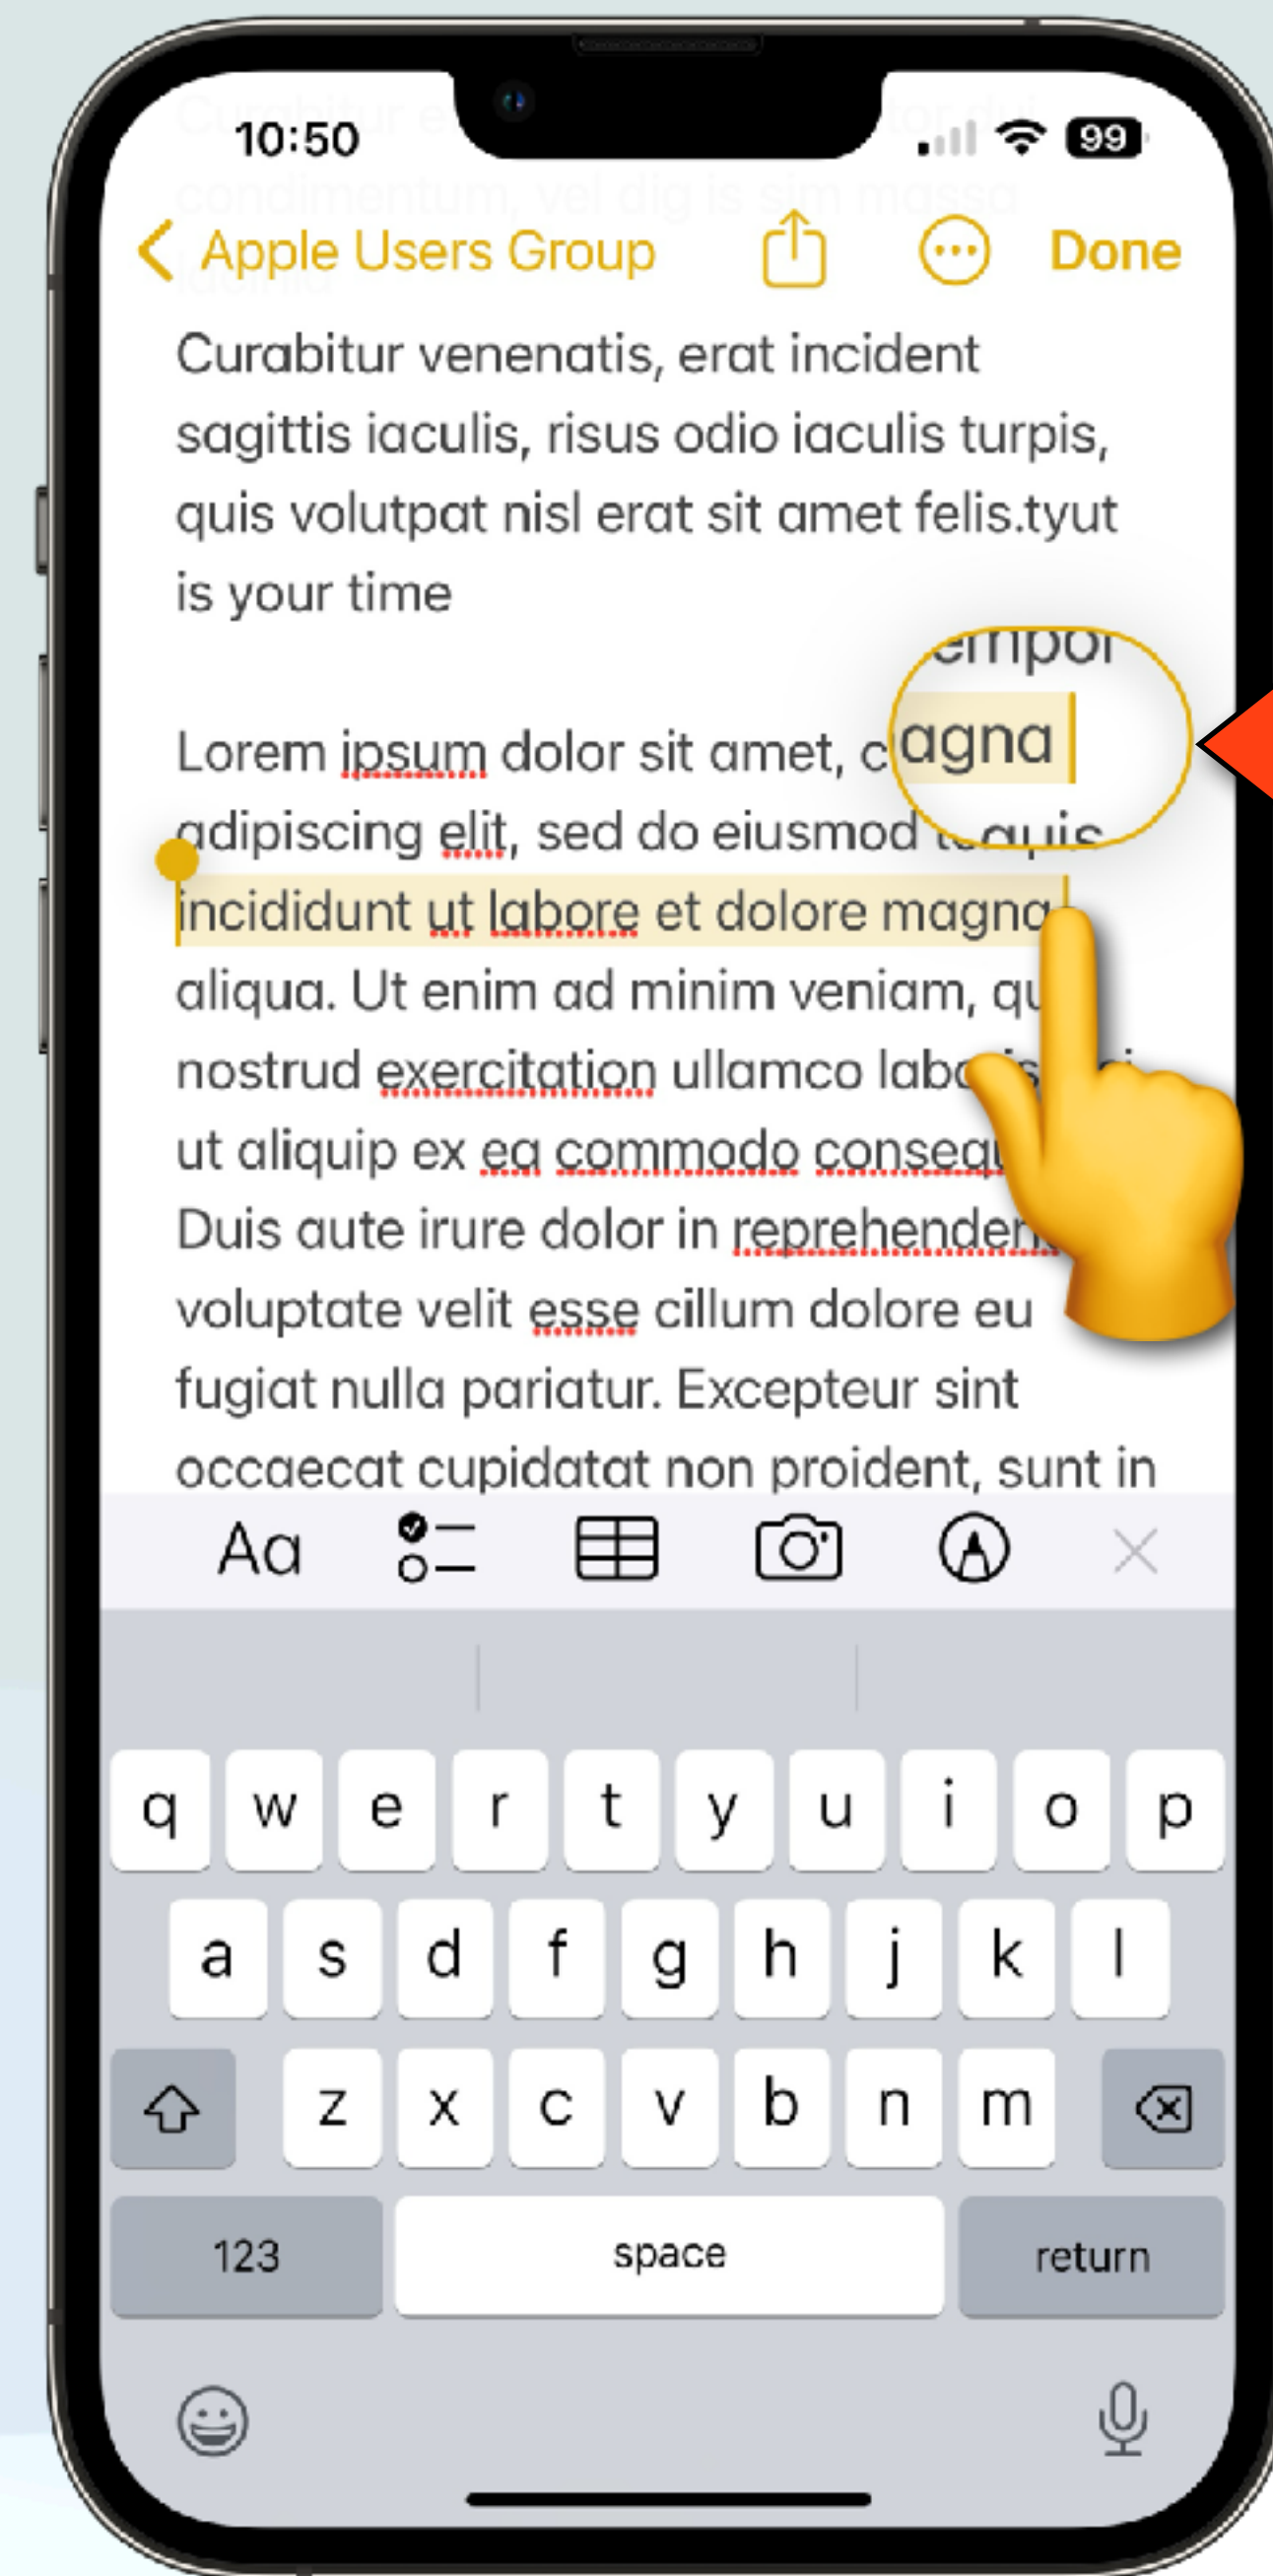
10:50

99

Apple Users Group

Done

Curabitur venenatis, erat incident sagittis iaculis, risus odio iaculis turpis, quis volutpat nisl erat sit amet felis.tyut is your time

empor

agna

Lorem ipsum dolor sit amet, c adipiscing elit, sed do eiusmod t quis incididunt ut labore et dolore magna aliqua. Ut enim ad minim veniam, qu nostrud exercitation ullamco labo ut aliquip ex ea commodo consequ Duis aute irure dolor in reprehender voluptate velit esse cillum dolore eu fugiat nulla pariatur. Excepteur sint occaecat cupidatat non proident, sunt in

Aa

q w e r t y u i o p
a s d f g h j k l
z x c v b n m
123
space
return